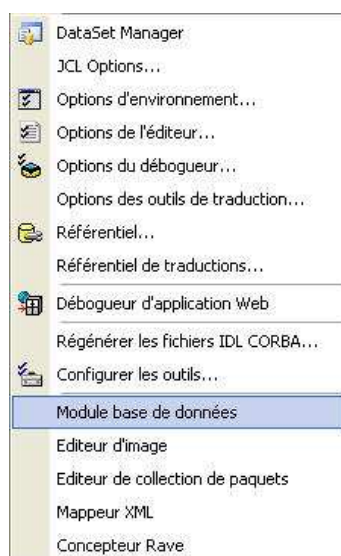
DataSet Manager
JCL Options...
Options d'environnement...
Options de l'éditeur...
Options du débogueur...
Options des outils de traduction...
Référentiel...
Référentiel de traductions...
Débogueur d'application Web
Régénérer les fichiers IDL CORBA...
Configurer les outils...
Module base de données
Editeur d'image
Editeur de collection de paquets
Mappeur XML
Concepteur Rave